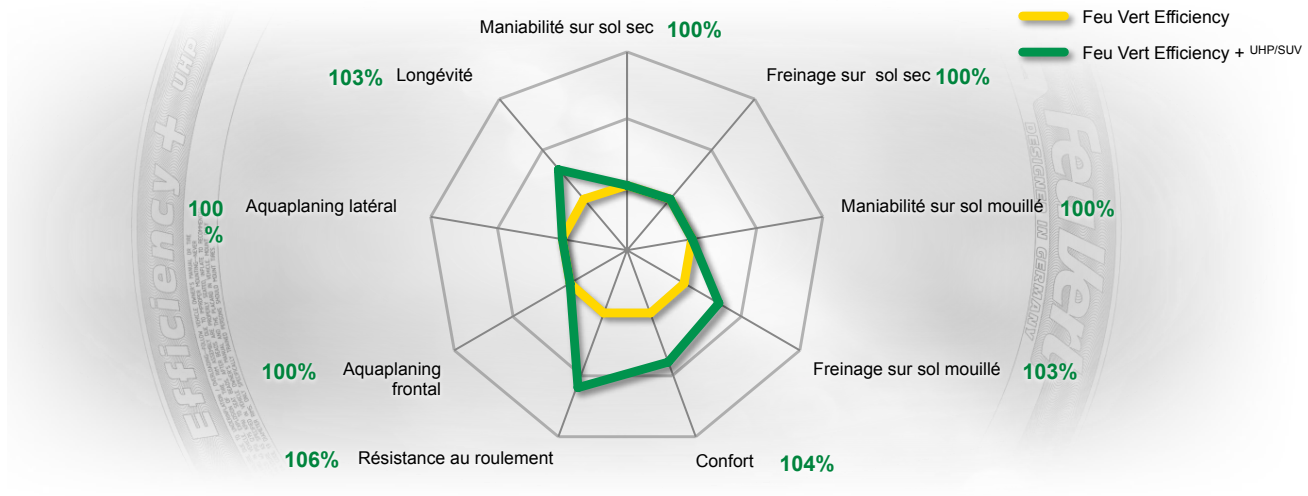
Feu Vert Efficiency

Feu Vert Efficiency + $^{UHP/SUV}$

Maniabilité sur sol sec 100%

Freinage sur sol sec 100%

Maniabilité sur sol mouillé 100%

Freinage sur sol mouillé 103%

Confort 104%

106% Résistance au roulement

100% Aquaplaning frontal

100 % Aquaplaning latéral

103% Longévité

Efficiency + UHP

feu vert

DESIGNED IN GERMANY